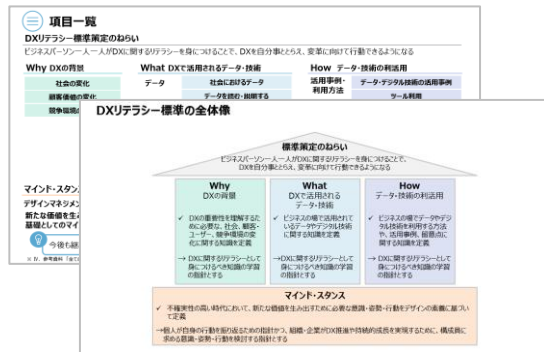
項目一覧

DXリテラシー標準策定のねらい

ビジネスパーソン一人一人がDXに関するリテラシーを身につけることで、DXを自分事ととらえ、変革に向けて行動できるようになる

Why DXの背景

社会の変化

顧客価値の変化

競争環境の変化

What DXで活用されるデータ・技術

データ

社会におけるデータ

データを読む・説明する

How データ・技術の利活用

活用事例・利用方法

データ・デジタル技術の活用事例

ツール利用

マインド・スタンス

デザインマネジメント

新たな価値を生み出す基礎としてのマイ

今後も継

※ IV. 参考資料「全

DXリテラシー標準の全体像

標準策定のねらい

ビジネスパーソン一人一人がDXに関するリテラシーを身につけることで、DXを自分事ととらえ、変革に向けて行動できるようになる

Why
DXの背景

→ DXの重要性を理解するために必要な、社会、顧客・ユーザー、競争環境の変化に関する知識を定義

→ DXに関するリテラシーとして身につけるべき知識の学習の指針とする

What
DXで活用されるデータ・技術

→ ビジネスの場で活用されているデータやデジタル技術に関する知識を定義

→ DXに関するリテラシーとして身につけるべき知識の学習の指針とする

How
データ・技術の利活用

→ ビジネスの場でデータやデジタル技術を利用する方法や、活用事例、留意点に関する知識を定義

→ DXに関するリテラシーとして身につけるべき知識の学習の指針とする

マインド・スタンス

→ 不確実性の高い時代において、新たな価値を生み出すために必要な意識・姿勢・行動をデザインの素養に基づいて定義

→個人が自身の行動を振り返るための指針かつ、組織・企業がDX推進や持続的成長を実現するために、構成員に求める意識・姿勢・行動を検討する指針とする